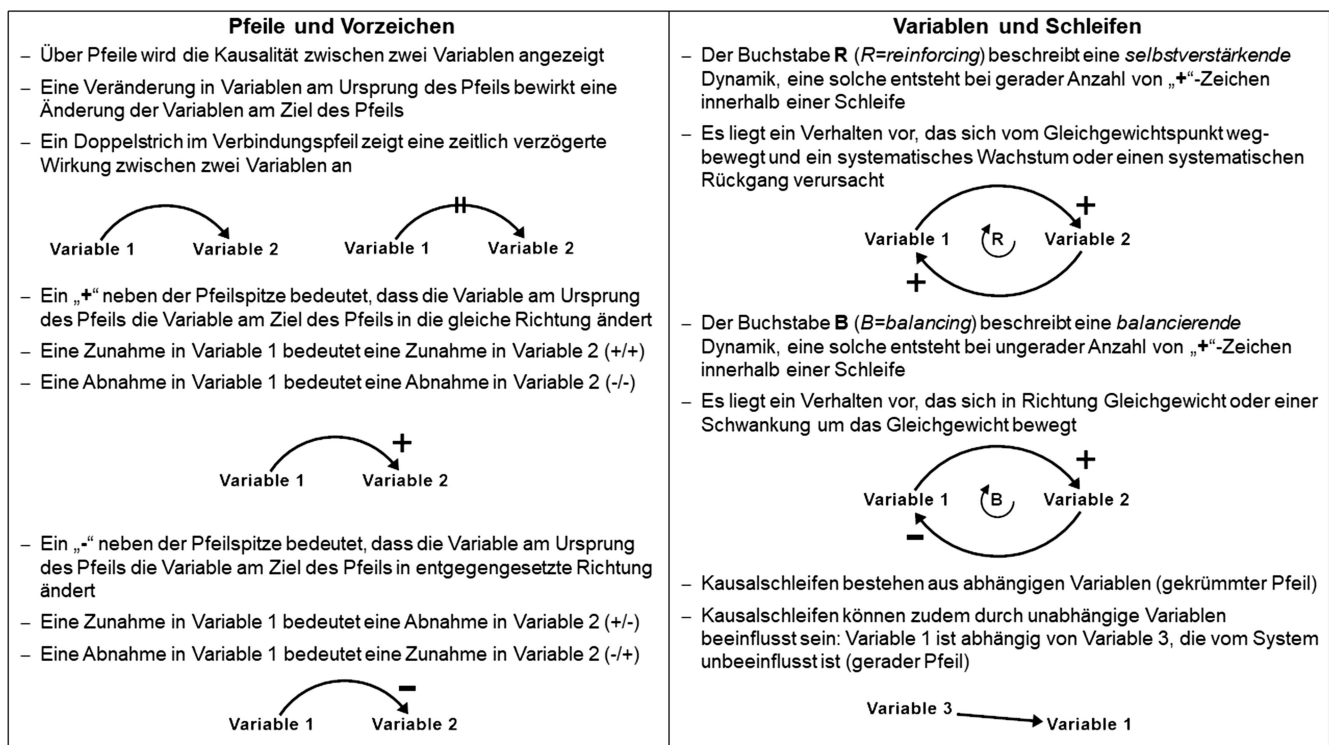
Pfeile und Vorzeichen

– Über Pfeile wird die Kausalität zwischen zwei Variablen angezeigt

– Eine Veränderung in Variablen am Ursprung des Pfeils bewirkt eine Änderung der Variablen am Ziel des Pfeils

– Ein Doppelstrich im Verbindungspfeil zeigt eine zeitlich verzögerte Wirkung zwischen zwei Variablen an

Variable 1 Variable 2 Variable 1 Variable 2

– Ein „+" neben der Pfeilspitze bedeutet, dass die Variable am Ursprung des Pfeils die Variable am Ziel des Pfeils in die gleiche Richtung ändert

– Eine Zunahme in Variable 1 bedeutet eine Zunahme in Variable 2 (+/+)

– Eine Abnahme in Variable 1 bedeutet eine Abnahme in Variable 2 (-/-)

+
Variable 1 Variable 2

– Ein „-" neben der Pfeilspitze bedeutet, dass die Variable am Ursprung des Pfeils die Variable am Ziel des Pfeils in entgegengesetzte Richtung ändert

– Eine Zunahme in Variable 1 bedeutet eine Abnahme in Variable 2 (+/-)

– Eine Abnahme in Variable 1 bedeutet eine Zunahme in Variable 2 (-/+)

–
Variable 1 Variable 2

Variablen und Schleifen

– Der Buchstabe **R** (*R=reinforcing*) beschreibt eine *selbstverstärkende* Dynamik, eine solche entsteht bei gerader Anzahl von „+"-Zeichen innerhalb einer Schleife

– Es liegt ein Verhalten vor, das sich vom Gleichgewichtspunkt wegbewegt und ein systematisches Wachstum oder einen systematischen Rückgang verursacht

+
Variable 1 R Variable 2
+

– Der Buchstabe **B** (*B=balancing*) beschreibt eine *balancierende* Dynamik, eine solche entsteht bei ungerader Anzahl von „+"-Zeichen innerhalb einer Schleife

– Es liegt ein Verhalten vor, das sich in Richtung Gleichgewicht oder einer Schwankung um das Gleichgewicht bewegt

+
Variable 1 B Variable 2
–

– Kausalschleifen bestehen aus abhängigen Variablen (gekrümmter Pfeil)

– Kausalschleifen können zudem durch unabhängige Variablen beeinflusst sein: Variable 1 ist abhängig von Variable 3, die vom System unbeeinflusst ist (gerader Pfeil)

Variable 3 Variable 1